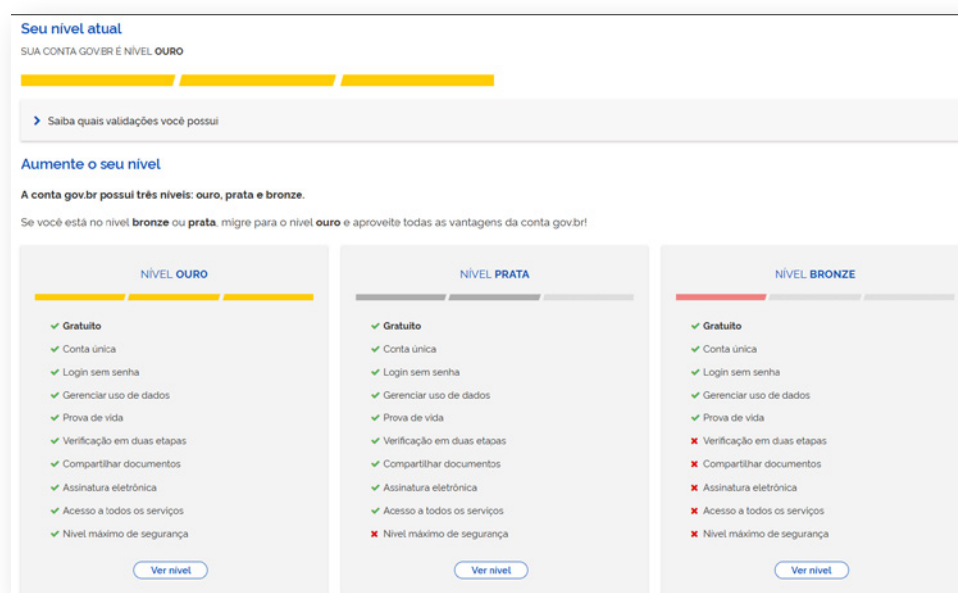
Seu nível atual

SUA CONTA GOV.BR É NÍVEL **OURO**

Saiba quais validações você possui

Aumente o seu nível

**A conta gov.br possui três níveis: ouro, prata e bronze.**

Se você está no nível **bronze** ou **prata**, migre para o nível **ouro** e aproveite todas as vantagens da conta gov.br!

NÍVEL **OURO**

**Gratuito**
Conta única
Login sem senha
Gerenciar uso de dados
Prova de vida
Verificação em duas etapas
Compartilhar documentos
Assinatura eletrônica
Acesso a todos os serviços
Nível máximo de segurança

Ver nível

NÍVEL **PRATA**

**Gratuito**
Conta única
Login sem senha
Gerenciar uso de dados
Prova de vida
Verificação em duas etapas
Compartilhar documentos
Assinatura eletrônica
Acesso a todos os serviços
Nível máximo de segurança

Ver nível

NÍVEL **BRONZE**

**Gratuito**
Conta única
Login sem senha
Gerenciar uso de dados
Prova de vida
Verificação em duas etapas
Compartilhar documentos
Assinatura eletrônica
Acesso a todos os serviços
Nível máximo de segurança

Ver nível